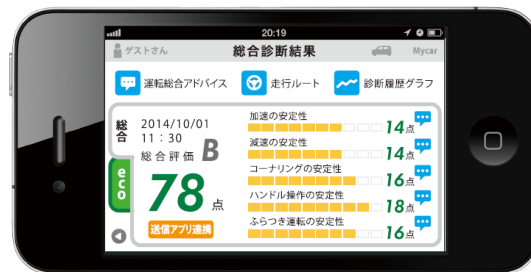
20:19

ゲストさん 総合診断結果 Mycar

運転総合アドバイス 走行ルート 診断履歴グラフ

総合 2014/10/01 11：30 総合評価 B

eco

78点

送信アプリ連携

加速の安定性 14点

減速の安定性 14点

コーナリングの安定性 16点

ハンドル操作の安定性 18点

ふらつき運転の安定性 16点